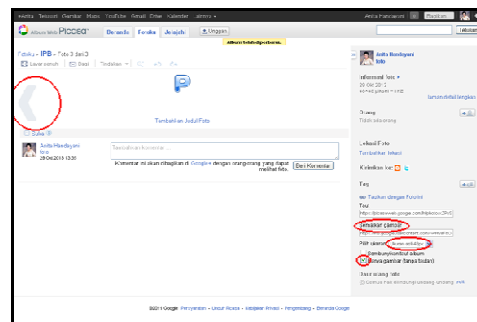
Telusuri Gambar Youtube Gmail Lainnya

Album Web Picasa Beranda Foto Jelajahi Unggah

Album telah diperbarui.

Foto - IPB - Foto 3 Seri 3

Layar penuh Slide Tindakan

Tambahkan Judul Foto

Suka

Anita Handayani

Tambahkan komentar...

Komentar Anda akan ditampilkan di Google+ dengan orang-orang yang dapat melihat foto. Beri Komentar

Anita Handayani

Informasi foto

Orang

Tidak ada orang

Lokasi Foto

Tambahkan lokasi

Kirimkan ke:

Tag

Tautkan dengan Forum

Sematkan gambar

Pilih ukuran:

Sembunyikan album (Tampilkan gambar hanya foto)

©2011 Google Persyaratan - Untuk Privasi - Bantuan Privasi - Pengembang - Bantuan Google